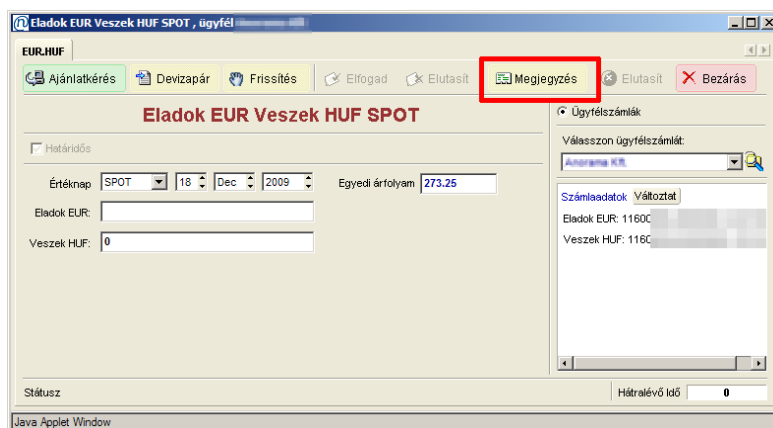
Eladok EUR Veszek HUF SPOT , ügyfél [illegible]

EUR.HUF

Ajánlatkérés Devizapár Frissítés Elfogad Elutasít Megjegyzés Elutasít Bezárás

Eladok EUR Veszek HUF SPOT

Határidős

Értéknap SPOT 18 Dec 2009 Egyedi árfolyam 273.25

Eladok EUR:

Veszek HUF: 0

Ügyfélszámlák

Válasszon ügyfélszámlát:

Anorama Kft.

Számlaadatok Változtat

Eladok EUR: 11600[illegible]

Veszek HUF: 1160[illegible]

Státusz

Hátralévő Idő 0

Java Applet Window